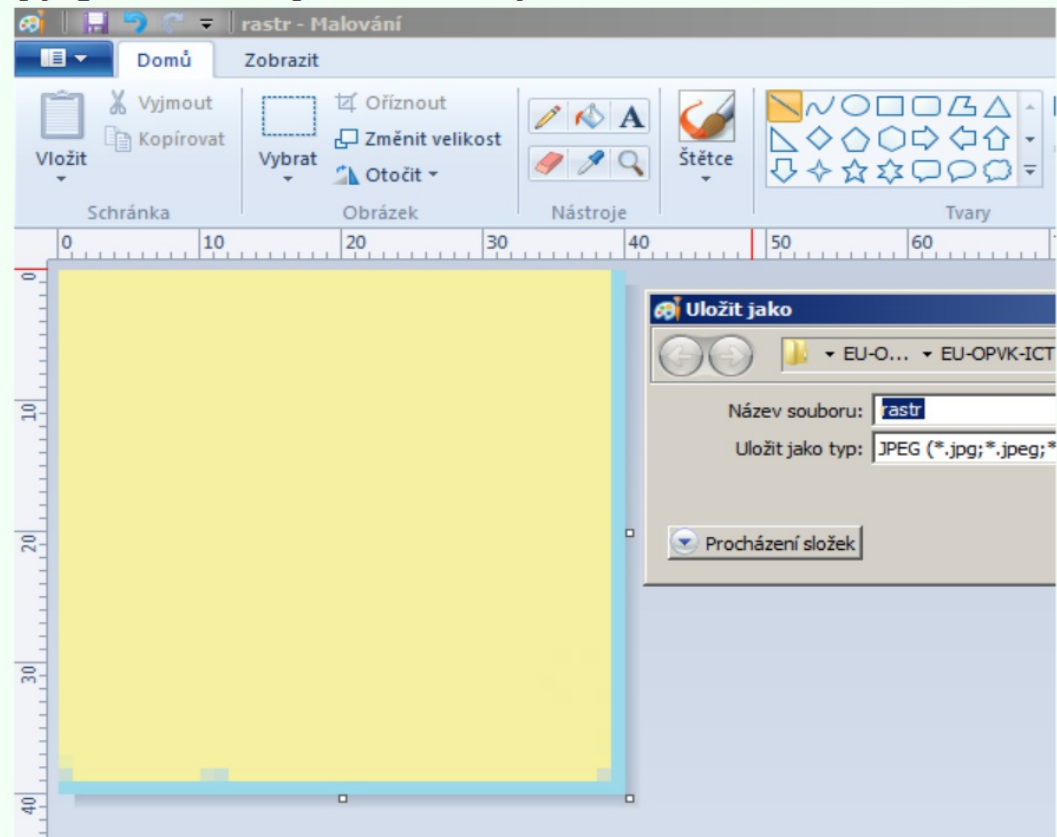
rastr - Malování

Domů
Zobrazit

Vložit
Vyjmout
Kopírovat
Schránka

Vybrat
Oříznout
Změnit velikost
Otočit
Obrázek

Nástroje

Štětce

Tvary

0 10 20 30 40 50 60

0
10
20
30
40

Uložit jako

EU-O... EU-OPVK-ICT

Název souboru: rastr
Uložit jako typ: JPEG (*.jpg;*.jpeg;*

Procházení složek